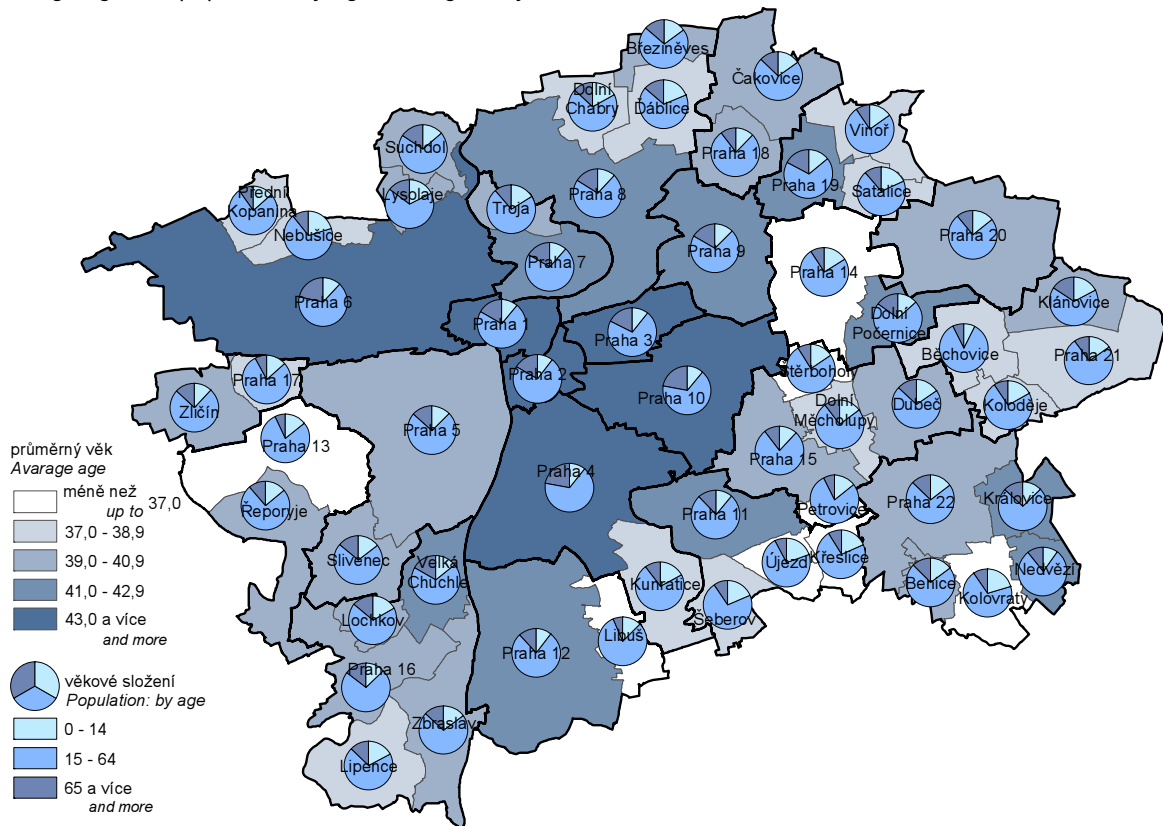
Březiněves
Dolní Chabry
Ďáblice
Čakovice
Suchdol
Praha 18
Vinoř
Lysolaje
Praha 19
Satalice
Přední Kopanina
Troja
Praha 8
Nebušice
Praha 20
Praha 9
Praha 7
Praha 14
Praha 6
Klánovice
Dolní Počernice
Praha 1
Praha 3
Praha 21
Běchovice
Štěrboholy
Praha 2
Praha 17
Praha 10
Zličín
Dolní Měcholupy
Koloděje
Dubeč
Praha 5
Praha 13
Praha 15
průměrný věk
Avarage age
Praha 4
méně než up to 37,0
Královice
Řeporyje
37,0 - 38,9
Praha 22
Praha 11
Petrovice
39,0 - 40,9
Slivenec
Velká Chuchle
Újezd
Křeslice
Nedvězí
41,0 - 42,9
Kunratice
Benice
Kolovraty
43,0 a více
and more
Lochkov
Šeberov
Libuš
Praha 12
věkové složení
Population: by age
Praha 16
0 - 14
Zbraslav
15 - 64
Lipence
65 a více
and more